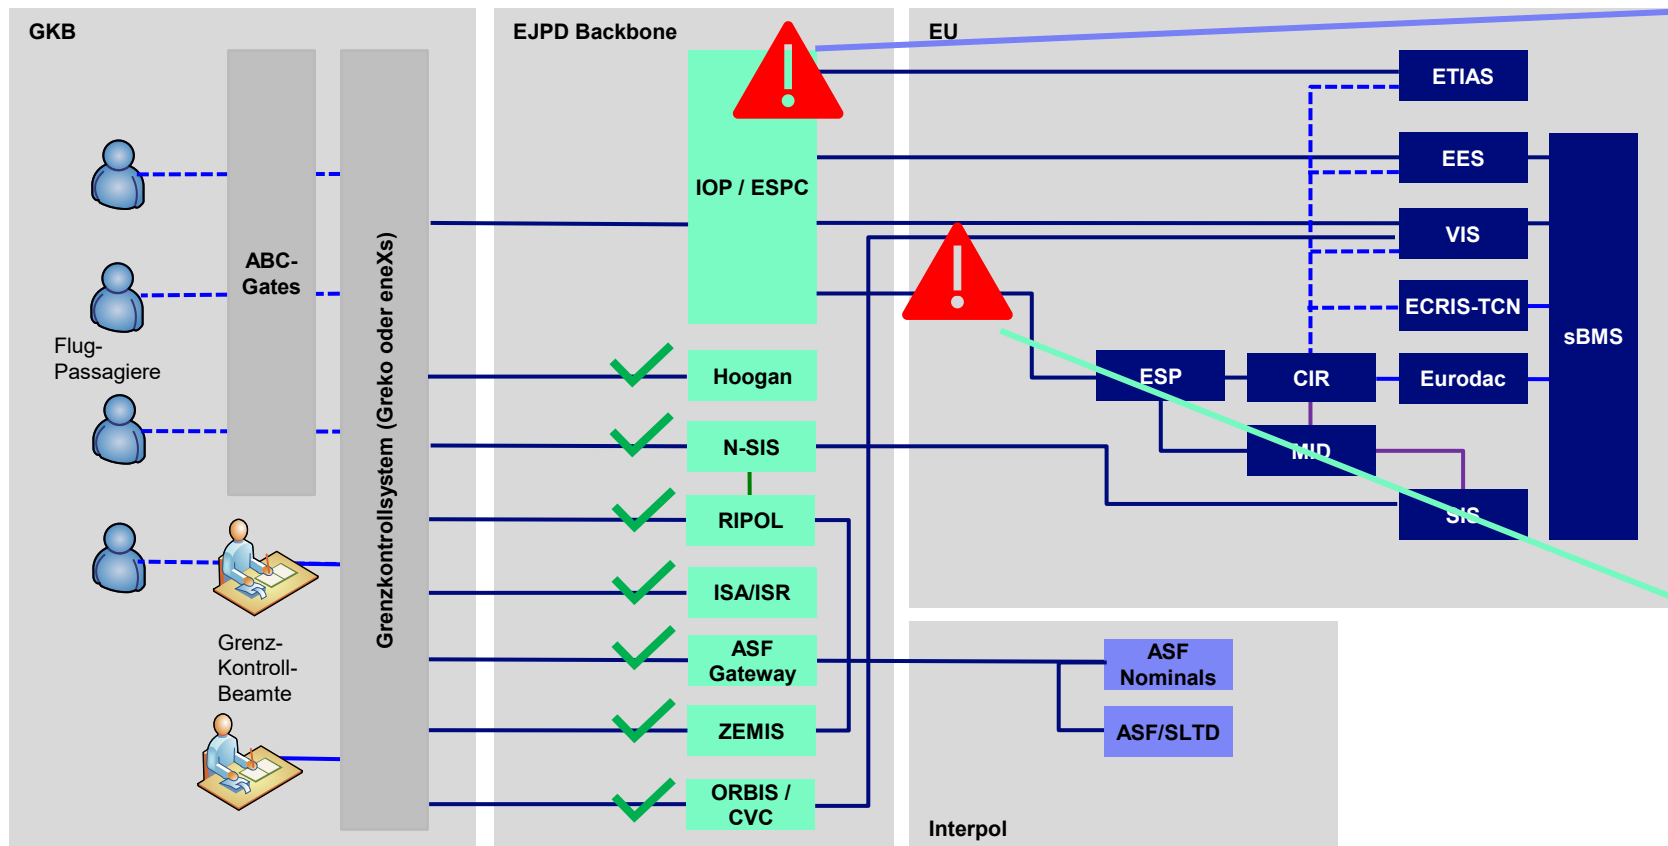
GKB

EJPD Backbone

EU

ABC-Gates

Flug-Passagiere

Grenz-Kontroll-Beamte

Grenzkontrollsystem (Greko oder eneXs)

IOP / ESPC

Hoogan

N-SIS

RIPOL

ISA/ISR

ASF Gateway

ZEMIS

ORBIS / CVC

ETIAS

EES

VIS

ECRIS-TCN

sBMS

ESP

CIR

Eurodac

MID

SIS

ASF Nominals

ASF/SLTD

Interpol